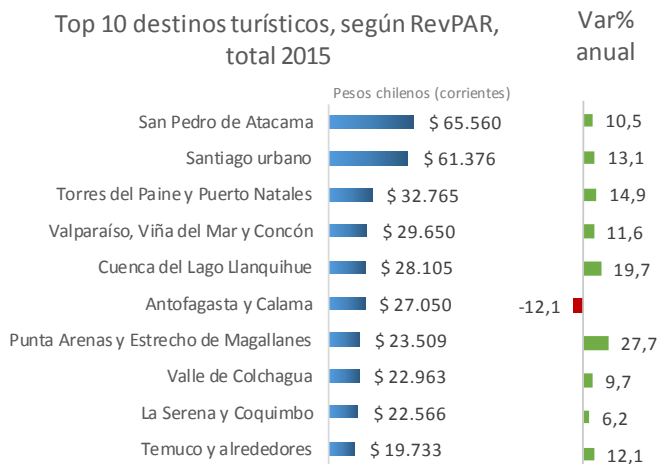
Top 10 destinos turísticos, según RevPAR, total 2015

Var% anual

Pesos chilenos (corrientes)

| Destino | RevPAR | Var% anual |
|---|---|---|
| San Pedro de Atacama | $ 65.560 | 10,5 |
| Santiago urbano | $ 61.376 | 13,1 |
| Torres del Paine y Puerto Natales | $ 32.765 | 14,9 |
| Valparaíso, Viña del Mar y Concón | $ 29.650 | 11,6 |
| Cuenca del Lago Llanquihue | $ 28.105 | 19,7 |
| Antofagasta y Calama | $ 27.050 | -12,1 |
| Punta Arenas y Estrecho de Magallanes | $ 23.509 | 27,7 |
| Valle de Colchagua | $ 22.963 | 9,7 |
| La Serena y Coquimbo | $ 22.566 | 6,2 |
| Temuco y alrededores | $ 19.733 | 12,1 |